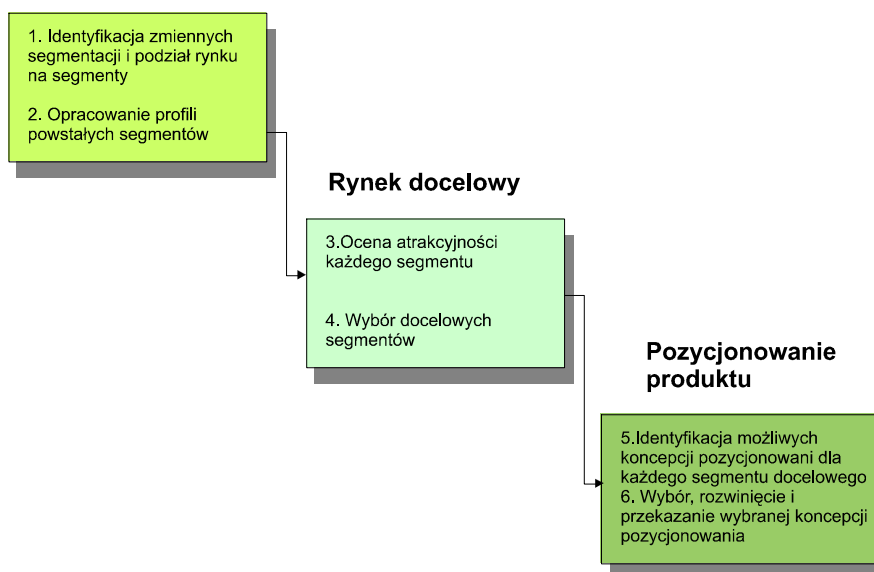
1. Identyfikacja zmiennych segmentacji i podział rynku na segmenty

2. Opracowanie profili powstałych segmentów

Rynek docelowy

3.Ocena atrakcyjności każdego segmentu

4. Wybór docelowych segmentów

Pozycjonowanie produktu

5.Identyfikacja możliwych koncepcji pozycjonowani dla każdego segmentu docelowego
6. Wybór, rozwinięcie i przekazanie wybranej koncepcji pozycjonowania